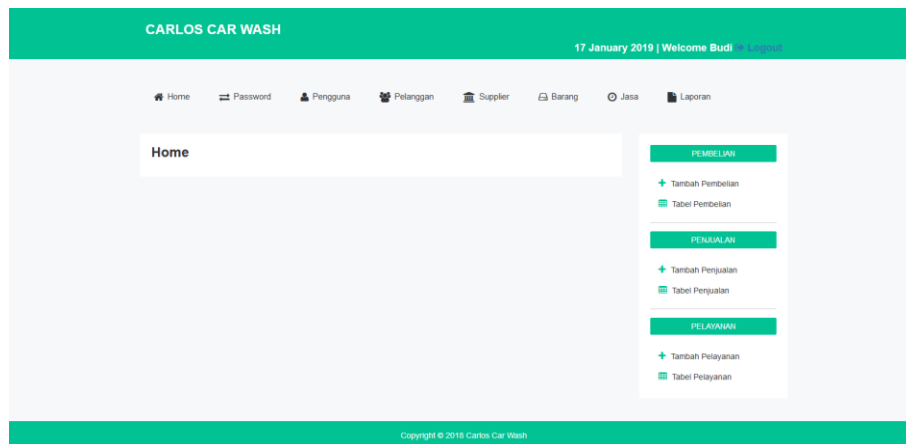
CARLOS CAR WASH

17 January 2019 | Welcome Budi Logout

Home Password Pengguna Pelanggan Supplier Barang Jasa Laporan

Home

PEMBELIAN

Tambah Pembelian

Tabel Pembelian

PENJUALAN

Tambah Penjualan

Tabel Penjualan

PELAYANAN

Tambah Pelayanan

Tabel Pelayanan

Copyright © 2018 Carlos Car Wash